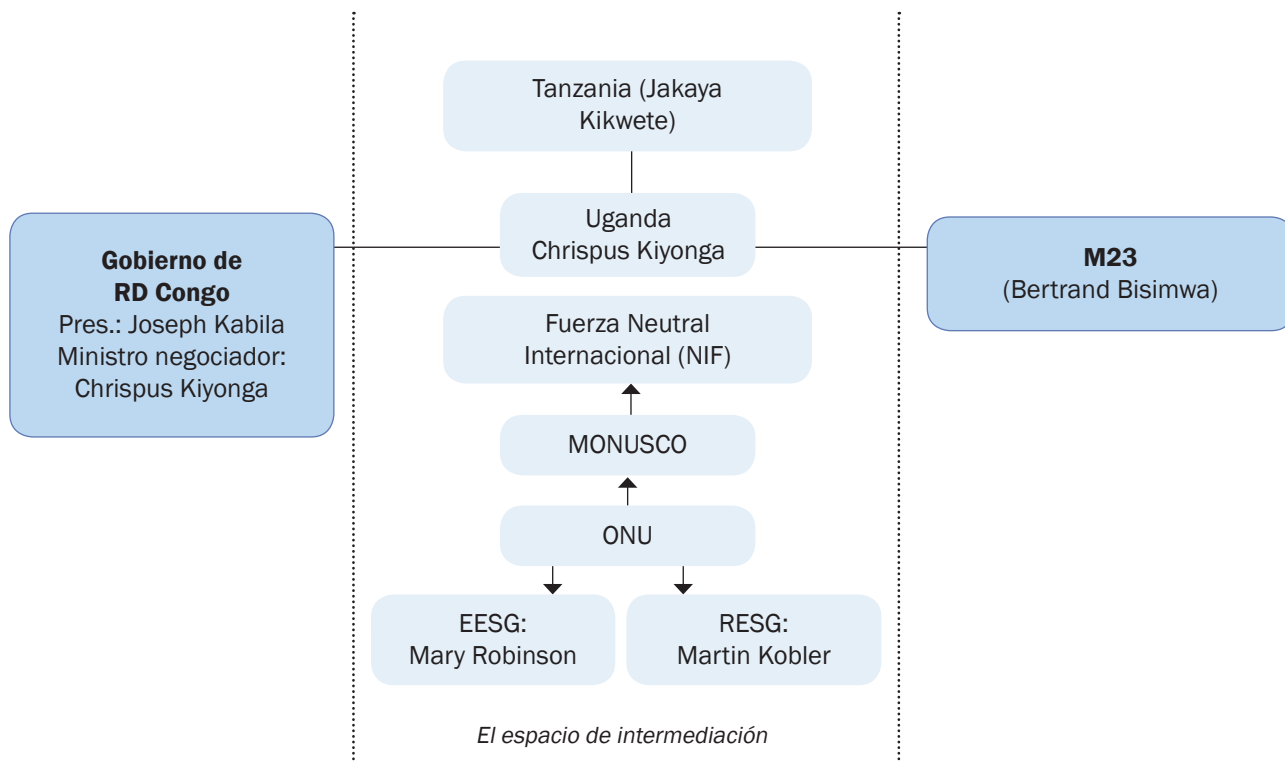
Gobierno de RD Congo
Pres.: Joseph Kabila
Ministro negociador: Chrispus Kiyonga

Tanzania (Jakaya Kikwete)

Uganda
Chrispus Kiyonga

Fuerza Neutral Internacional (NIF)

MONUSCO

ONU

EESG:
Mary Robinson

RESG:
Martin Kobler

El espacio de intermediación

M23
(Bertrand Bisimwa)